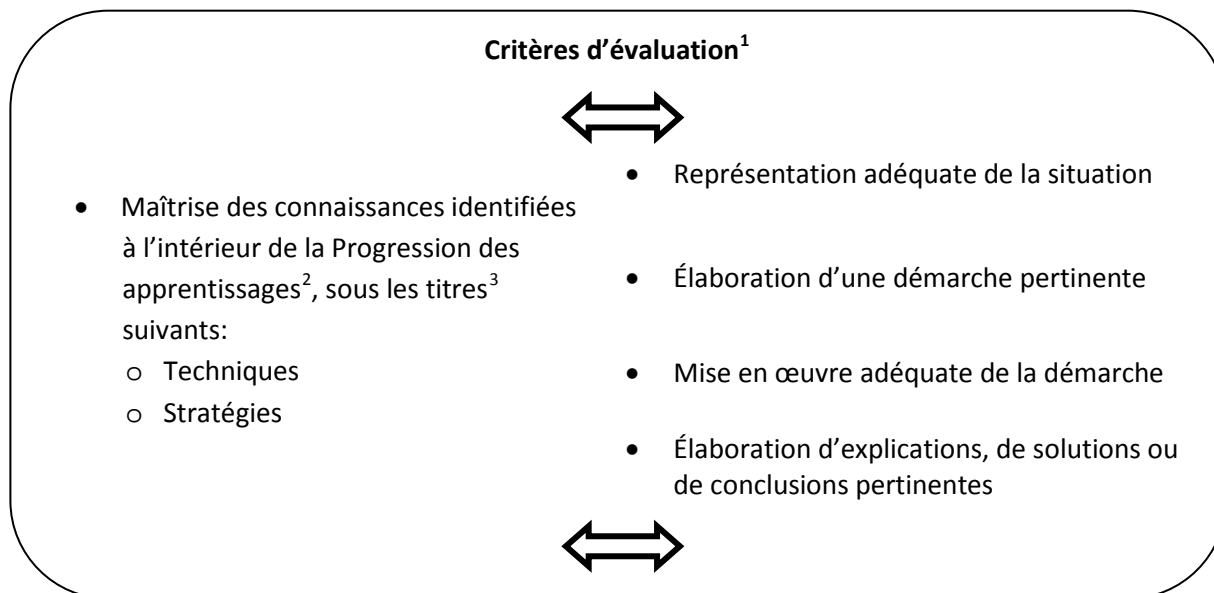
**Critères d'évaluation$^1$**

- Maîtrise des connaissances identifiées à l'intérieur de la Progression des apprentissages$^2$, sous les titres$^3$ suivants:
  - o Techniques
  - o Stratégies

- Représentation adéquate de la situation
- Élaboration d'une démarche pertinente
- Mise en œuvre adéquate de la démarche
- Élaboration d'explications, de solutions ou de conclusions pertinentes